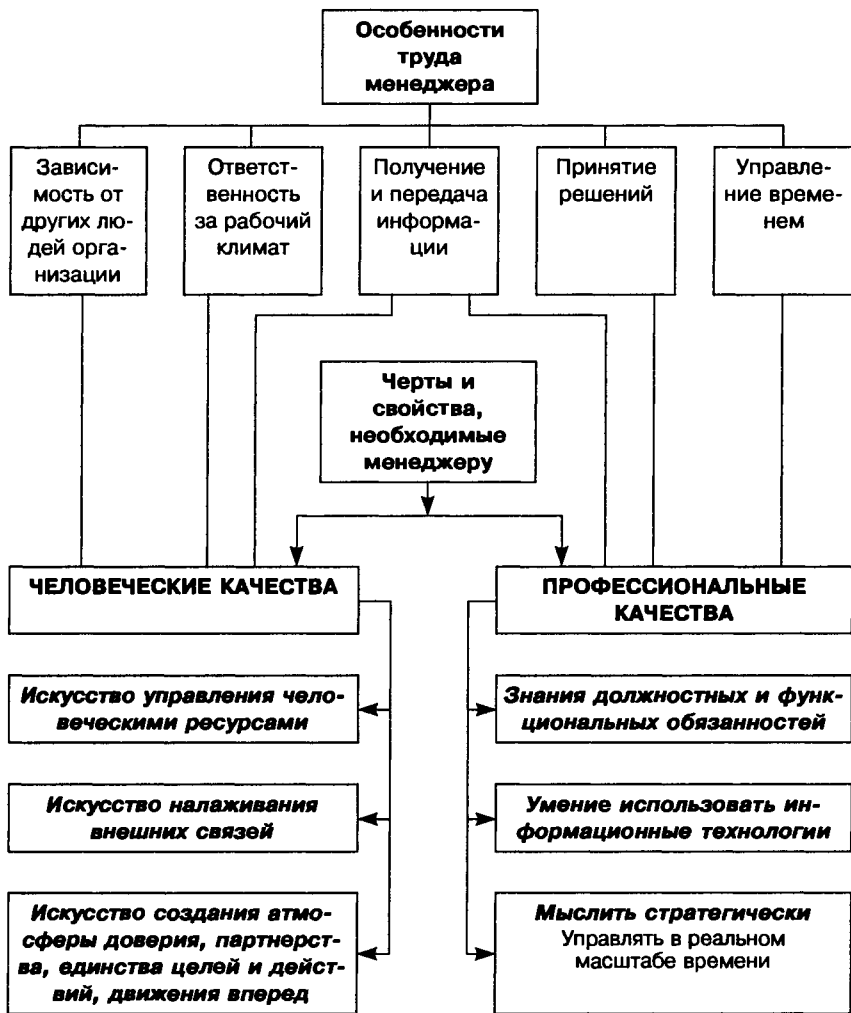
Особенности труда менеджера

Зависимость от других людей организации

Ответственность за рабочий климат

Получение и передача информации

Принятие решений

Управление временем

Черты и свойства, необходимые менеджеру

ЧЕЛОВЕЧЕСКИЕ КАЧЕСТВА

Искусство управления человеческими ресурсами

Искусство налаживания внешних связей

Искусство создания атмосферы доверия, партнерства, единства целей и действий, движения вперед

ПРОФЕССИОНАЛЬНЫЕ КАЧЕСТВА

Знания должностных и функциональных обязанностей

Умение использовать информационные технологии

Мыслить стратегически
Управлять в реальном масштабе времени